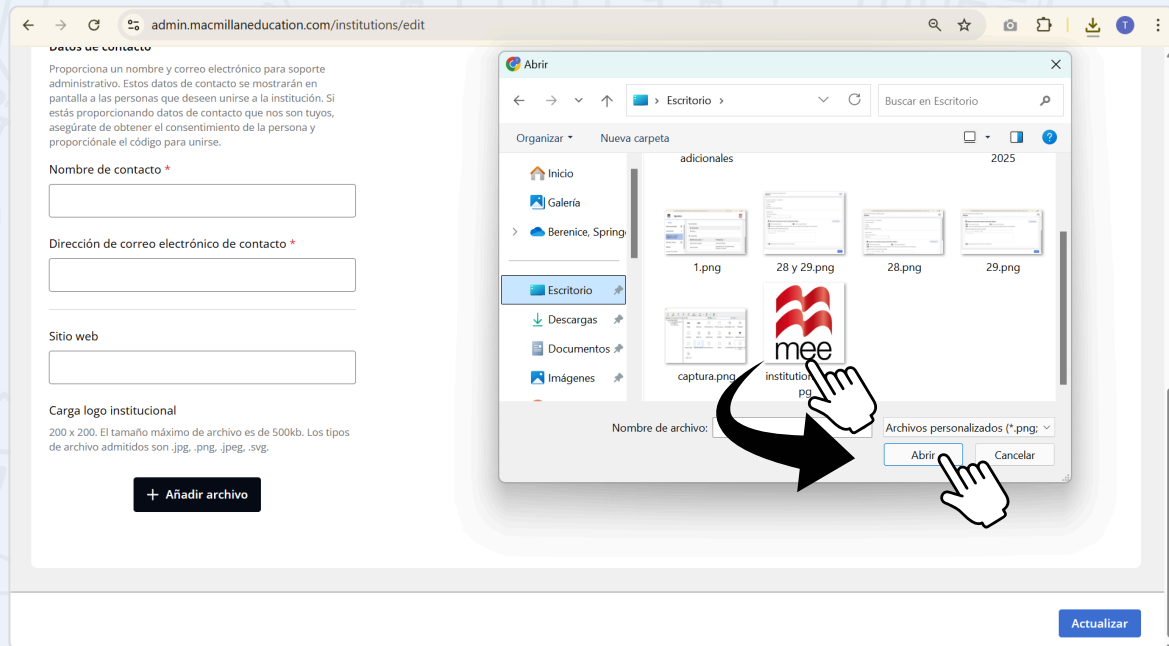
admin.macmillaneducation.com/institutions/edit

Datos de contacto

Proporciona un nombre y correo electrónico para soporte administrativo. Estos datos de contacto se mostrarán en pantalla a las personas que deseen unirse a la institución. Si estás proporcionando datos de contacto que nos son tuyos, asegúrate de obtener el consentimiento de la persona y proporcíonale el código para unirse.

Nombre de contacto *

Dirección de correo electrónico de contacto *

Sitio web

Carga logo institucional

200 x 200. El tamaño máximo de archivo es de 500kb. Los tipos de archivo admitidos son .jpg, .png, .jpeg, .svg.

+ Añadir archivo

Abrir

Escritorio >

Buscar en Escritorio

Organizar ▾ Nueva carpeta

Inicio
Galería
Berenice, Spring
Escritorio
Descargas
Documentos
Imágenes

adicionales
2025

1.png
28 y 29.png
28.png
29.png
captura.png
institution
png

mee

Nombre de archivo:
Archivos personalizados (*.png;

Abrir
Cancelar

Actualizar